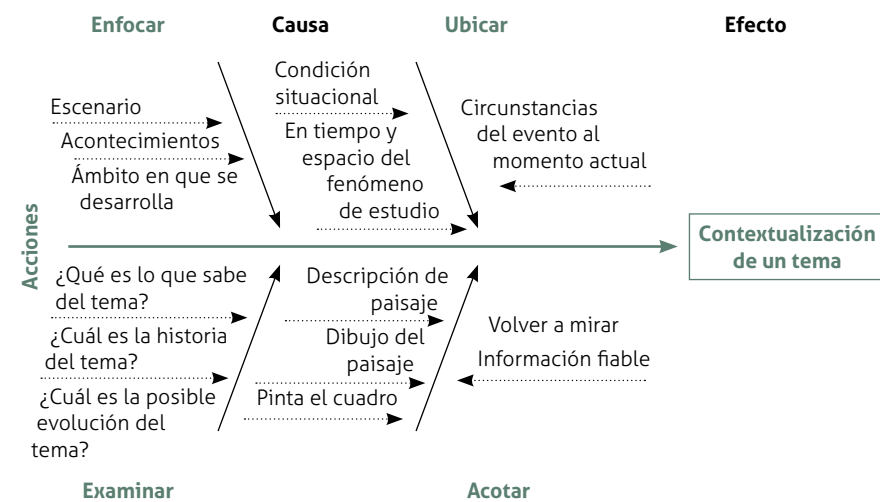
Enfocar

Causa

Ubicar

Efecto

Escenario

Acontecimientos

Ámbito en que se desarrolla

Condición situacional

En tiempo y espacio del fenómeno de estudio

Circunstancias del evento al momento actual

Acciones

Contextualización de un tema

¿Qué es lo que sabe del tema?

¿Cuál es la historia del tema?

¿Cuál es la posible evolución del tema?

Descripción de paisaje

Dibujo del paisaje

Pinta el cuadro

Volver a mirar

Información fiable

Examinar

Acotar